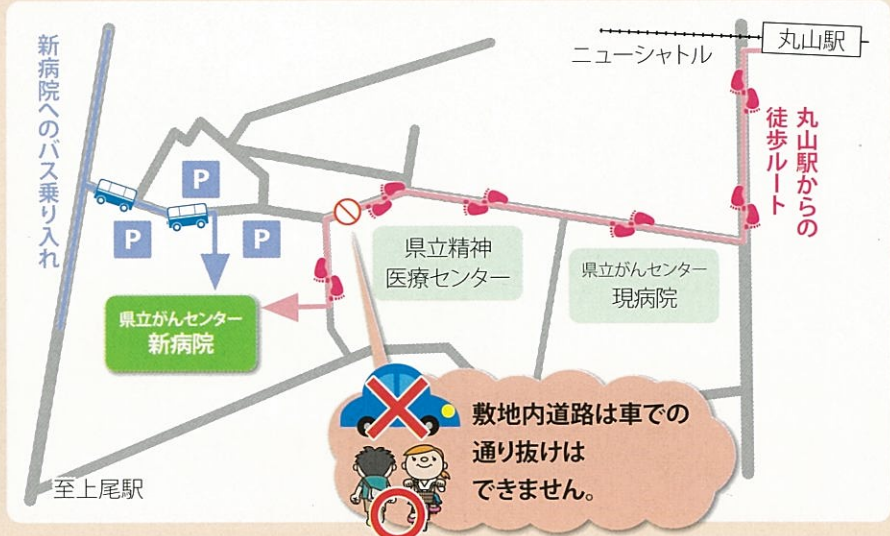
新病院へのバス乗り入れ

ニューシャトル

丸山駅

丸山駅からの徒歩ルート

P

P

P

県立精神医療センター

県立がんセンター現病院

県立がんセンター新病院

敷地内道路は車での通り抜けはできません。

至上尾駅